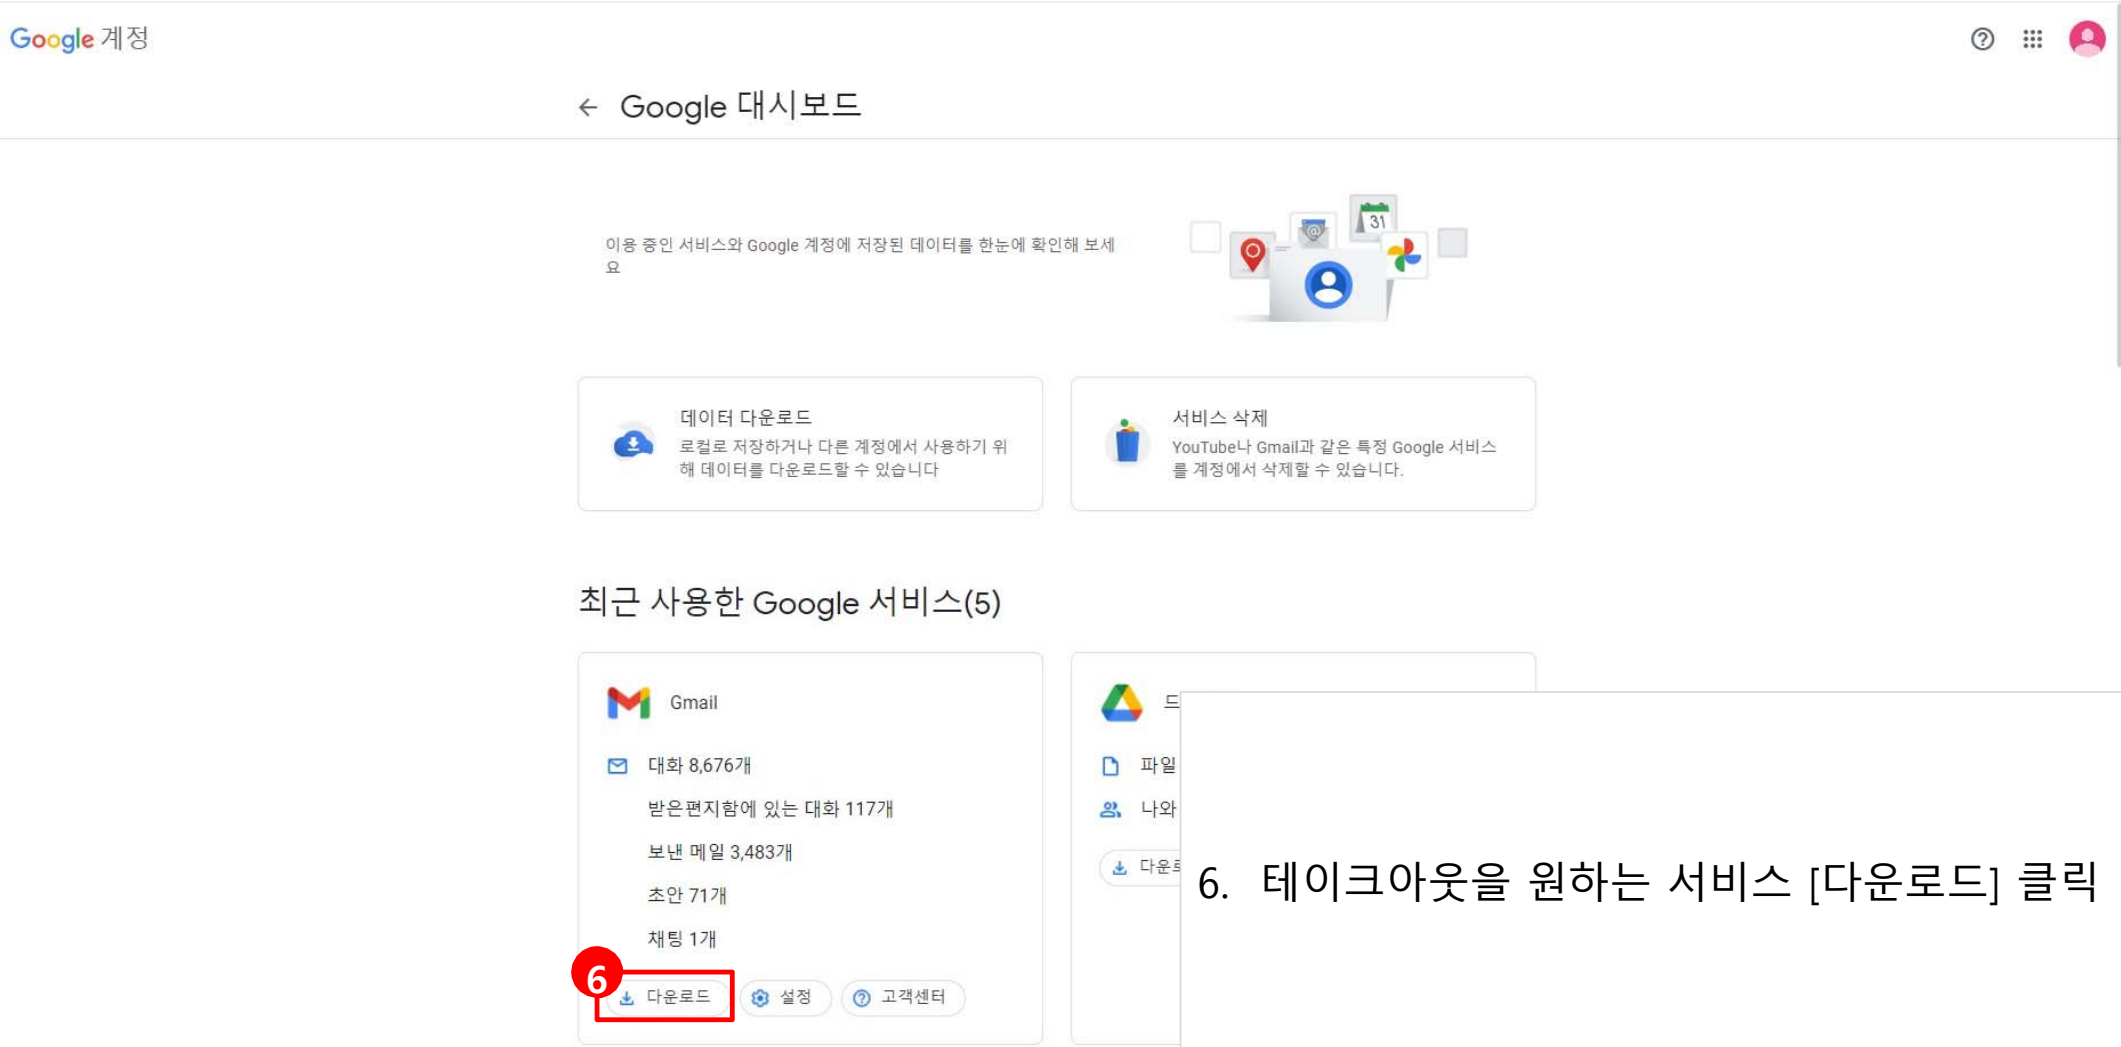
Google 계정

← Google 대시보드

이용 중인 서비스와 Google 계정에 저장된 데이터를 한눈에 확인해 보세요

31

데이터 다운로드
로컬로 저장하거나 다른 계정에서 사용하기 위해 데이터를 다운로드할 수 있습니다

서비스 삭제
YouTube나 Gmail과 같은 특정 Google 서비스를 계정에서 삭제할 수 있습니다.

최근 사용한 Google 서비스(5)

Gmail

대화 8,676개

받은편지함에 있는 대화 117개

보낸 메일 3,483개

초안 71개

채팅 1개

6

다운로드

설정

고객센터

드

파일

나와

다운로

6. 테이크아웃을 원하는 서비스 [다운로드] 클릭